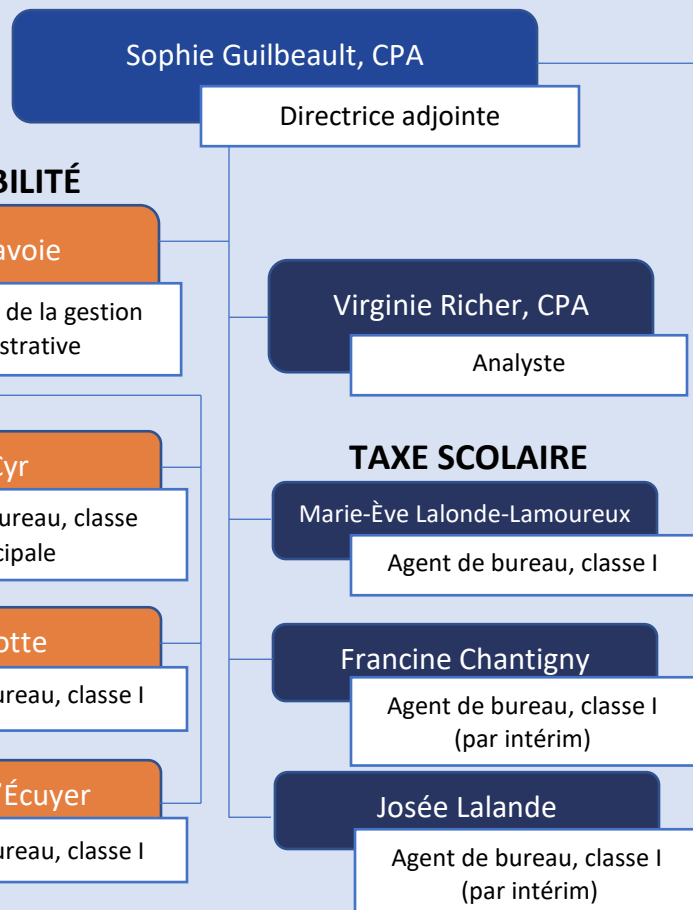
Sophie Guilbeault, CPA

Directrice adjointe

BILITÉ

avoie

de la gestion strative

Virginie Richer, CPA

Analyste

TAXE SCOLAIRE

Cyr

ureau, classe cipale

Marie-Ève Lalonde-Lamoureux

Agent de bureau, classe I

otte

ureau, classe I

Francine Chantigny

Agent de bureau, classe I (par intérim)

'Écuyer

ureau, classe I

Josée Lalande

Agent de bureau, classe I (par intérim)